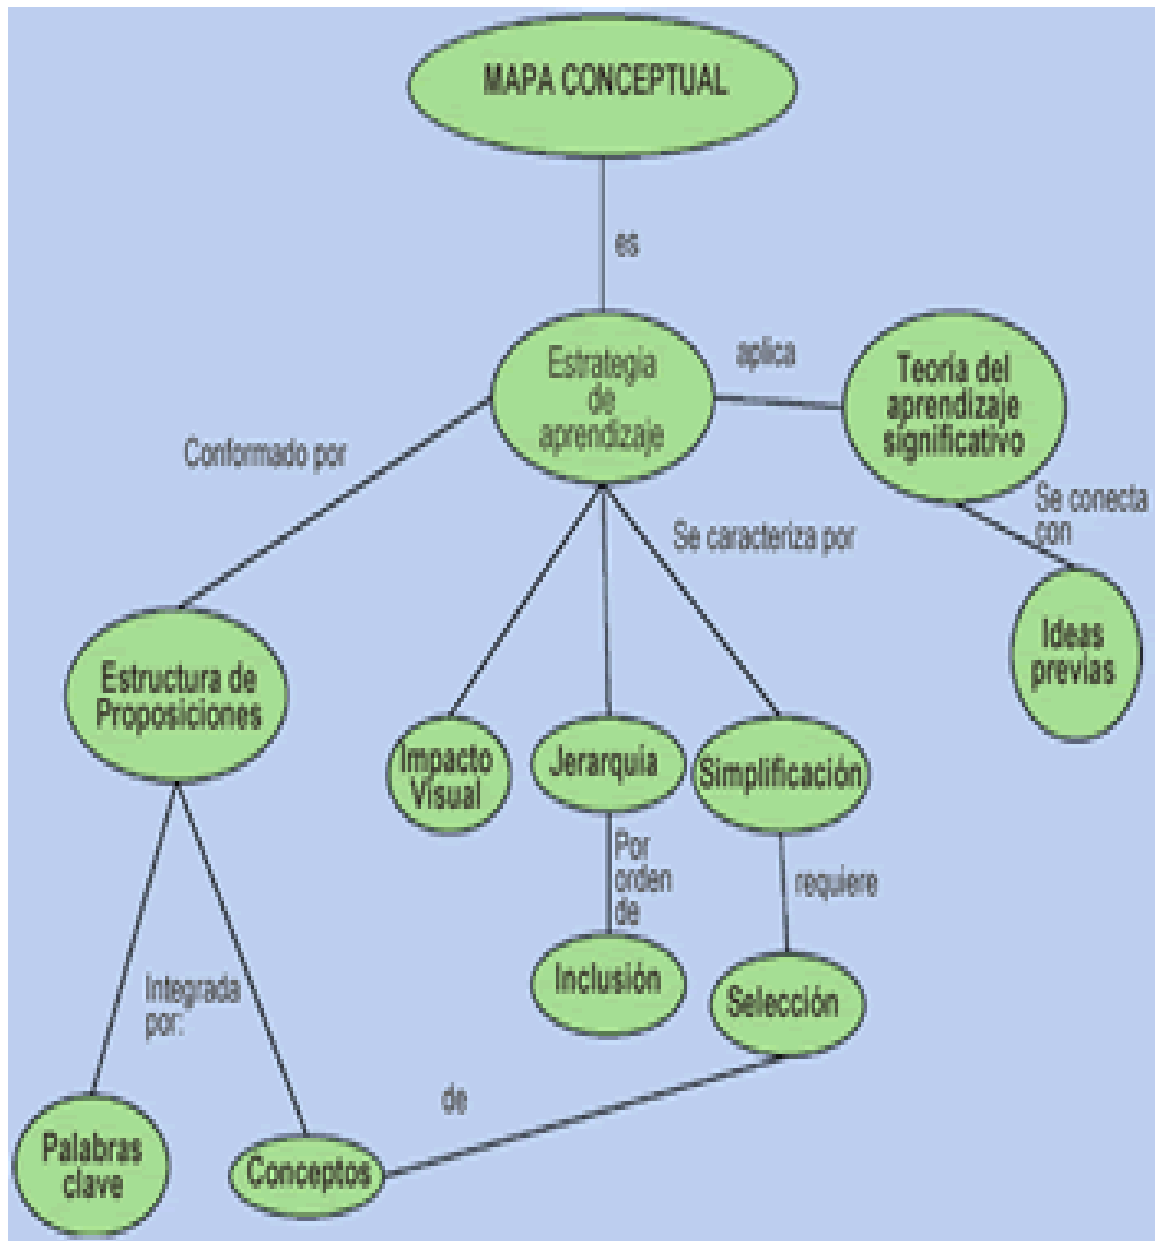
MAPA CONCEPTUAL

es

Estrategia de aprendizaje

aplica

Teoría del aprendizaje significativo

Se conecta con

Ideas previas

Conformado por

Se caracteriza por

Estructura de Proposiciones

Impacto Visual

Jerarquía

Simplificación

Por orden de

requiere

Inclusión

Selección

Integrada por:

de

Palabras clave

Conceptos